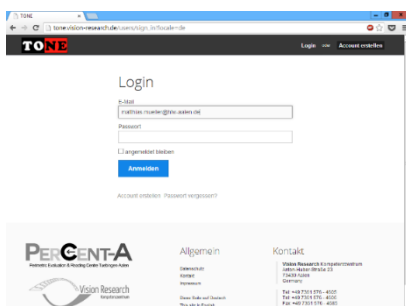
TONE
tone.vision-research.de/users/sign_in?locale=de
TONE
Login Account erstellen
Login
E-Mail
matthias.moeller@hs-aalen.de
Passwort
angemeldet bleiben
Anmelden
Account erstellen Passwort vergessen?
PerCent-A
Perimetric Evaluation & Reading Center Tuebingen-Aalen
Vision Research
Allgemein
Datenschutz
Kontakt
Impressum
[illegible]
Kontakt
Vision Research Kompetenzzentrum
Anton-Huber-Straße 23
73430 Aalen
Germany
Tel. +49 7361 576 - 4505
Tel. +49 7361 576 - 4500
Fax. +49 7361 576 - 4505